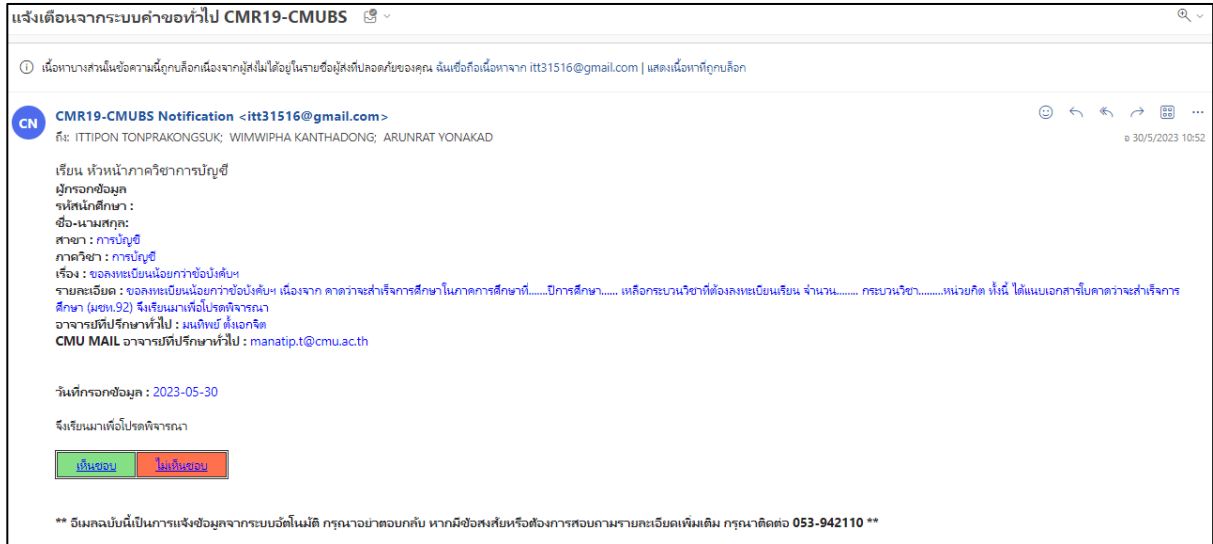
แจ้งเตือนจากระบบคำขอทั่วไป CMR19-CMUBS

เนื้อหาบางส่วนในข้อความนี้ถูกบล็อกเนื่องจากผู้ส่งไม่ได้อยู่ในรายชื่อผู้ส่งที่ปลอดภัยของคุณ ฉันเชื่อถือเนื้อหาจาก itt31516@gmail.com | แสดงเนื้อหาที่ถูกบล็อก

CN

CMR19-CMUBS Notification <itt31516@gmail.com>
ถึง: ITTIPON TONPRAKONGSUK; WIMWIPHA KANTHADONG; ARUNRAT YONAKAD

อ 30/5/2023 10:52

เรียน หัวหน้าภาควิชาการบัญชี
ผู้กรอกข้อมูล
รหัสนักศึกษา :
ชื่อ-นามสกุล:
สาขา : การบัญชี
ภาควิชา : การบัญชี
เรื่อง : ขอลงทะเบียนน้อยกว่าข้อบังคับฯ
รายละเอียด : ขอลงทะเบียนน้อยกว่าข้อบังคับฯ เนื่องจาก คาดว่าจะสำเร็จการศึกษาในภาคการศึกษาที่.......ปีการศึกษา...... เหลือกระบวนวิชาที่ต้องลงทะเบียนเรียน จำนวน........ กระบวนวิชา.........หน่วยกิต ทั้งนี้ ได้แนบเอกสารใบคาดว่าจะสำเร็จการศึกษา (มชท.92) จึงเรียนมาเพื่อโปรดพิจารณา
อาจารย์ที่ปรึกษาทั่วไป : มนทิพย์ ตั้งเอกจิต
CMU MAIL อาจารย์ที่ปรึกษาทั่วไป : manatip.t@cmu.ac.th

วันที่กรอกข้อมูล : 2023-05-30

จึงเรียนมาเพื่อโปรดพิจารณา

เห็นชอบ | ไม่เห็นชอบ

** อีเมลฉบับนี้เป็นการแจ้งข้อมูลจากระบบอัตโนมัติ กรุณาอย่าตอบกลับ หากมีข้อสงสัยหรือต้องการสอบถามรายละเอียดเพิ่มเติม กรุณาติดต่อ 053-942110 **